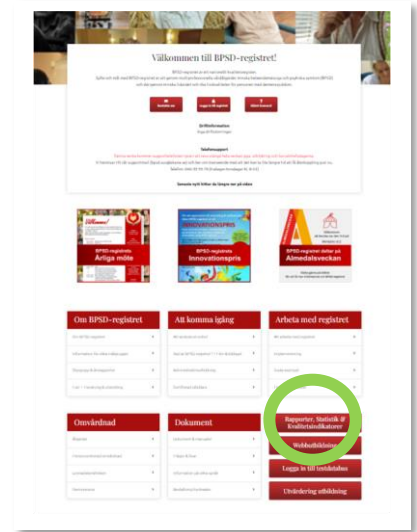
Välkommen till BPSD-registret!

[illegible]

BPSD-registrets Årliga möte

BPSD-registrets Innovationspris

BPSD-registret deltar på Almedalsveckan

Om BPSD-registret

Att komma igång

Arbeta med registret

Omvårdnad

Dokument

Rapporter, Statistik & Kvalitetsindikatorer

Webbutbildning

Logga in till testdatabas

Utvärdering utbildning